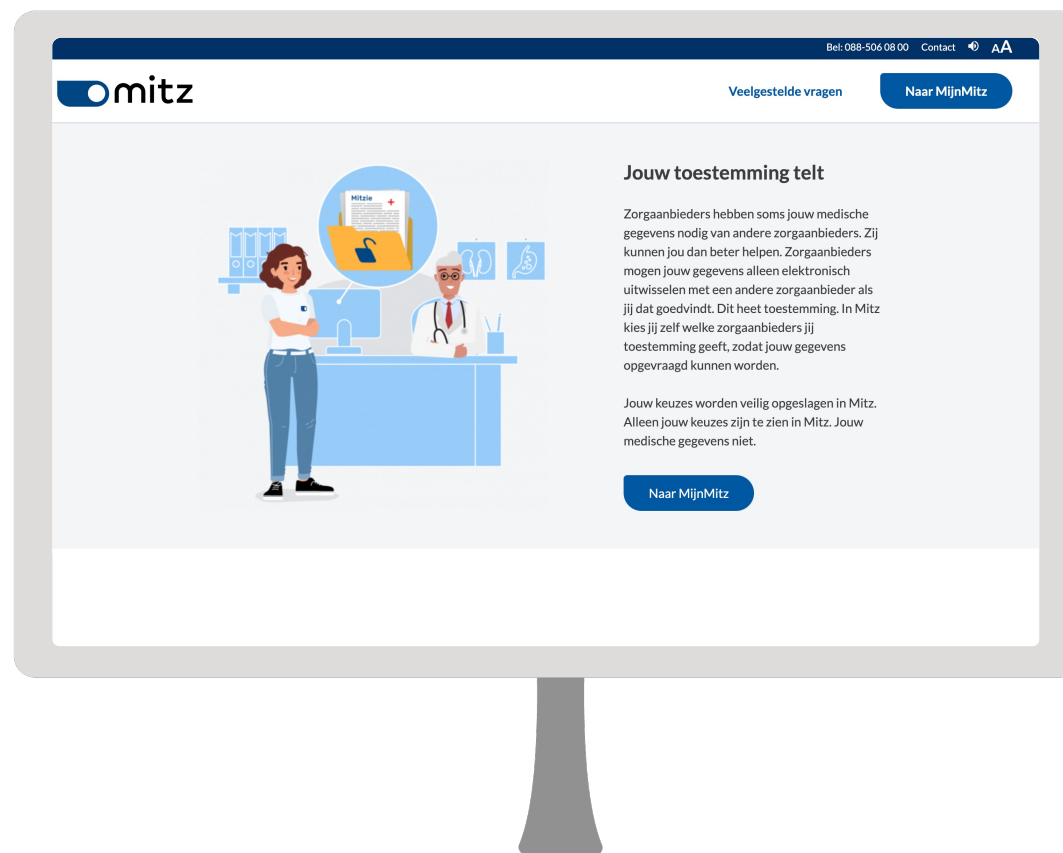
Bel: 088-506 08 00 Contact AA

mitz

Veelgestelde vragen

Naar MijnMitz

Mitzie

Jouw toestemming telt

Zorgaanbieders hebben soms jouw medische gegevens nodig van andere zorgaanbieders. Zij kunnen jou dan beter helpen. Zorgaanbieders mogen jouw gegevens alleen elektronisch uitwisselen met een andere zorgaanbieder als jij dat goedvindt. Dit heet toestemming. In Mitz kies jij zelf welke zorgaanbieders jij toestemming geeft, zodat jouw gegevens opgevraagd kunnen worden.

Jouw keuzes worden veilig opgeslagen in Mitz. Alleen jouw keuzes zijn te zien in Mitz. Jouw medische gegevens niet.

Naar MijnMitz